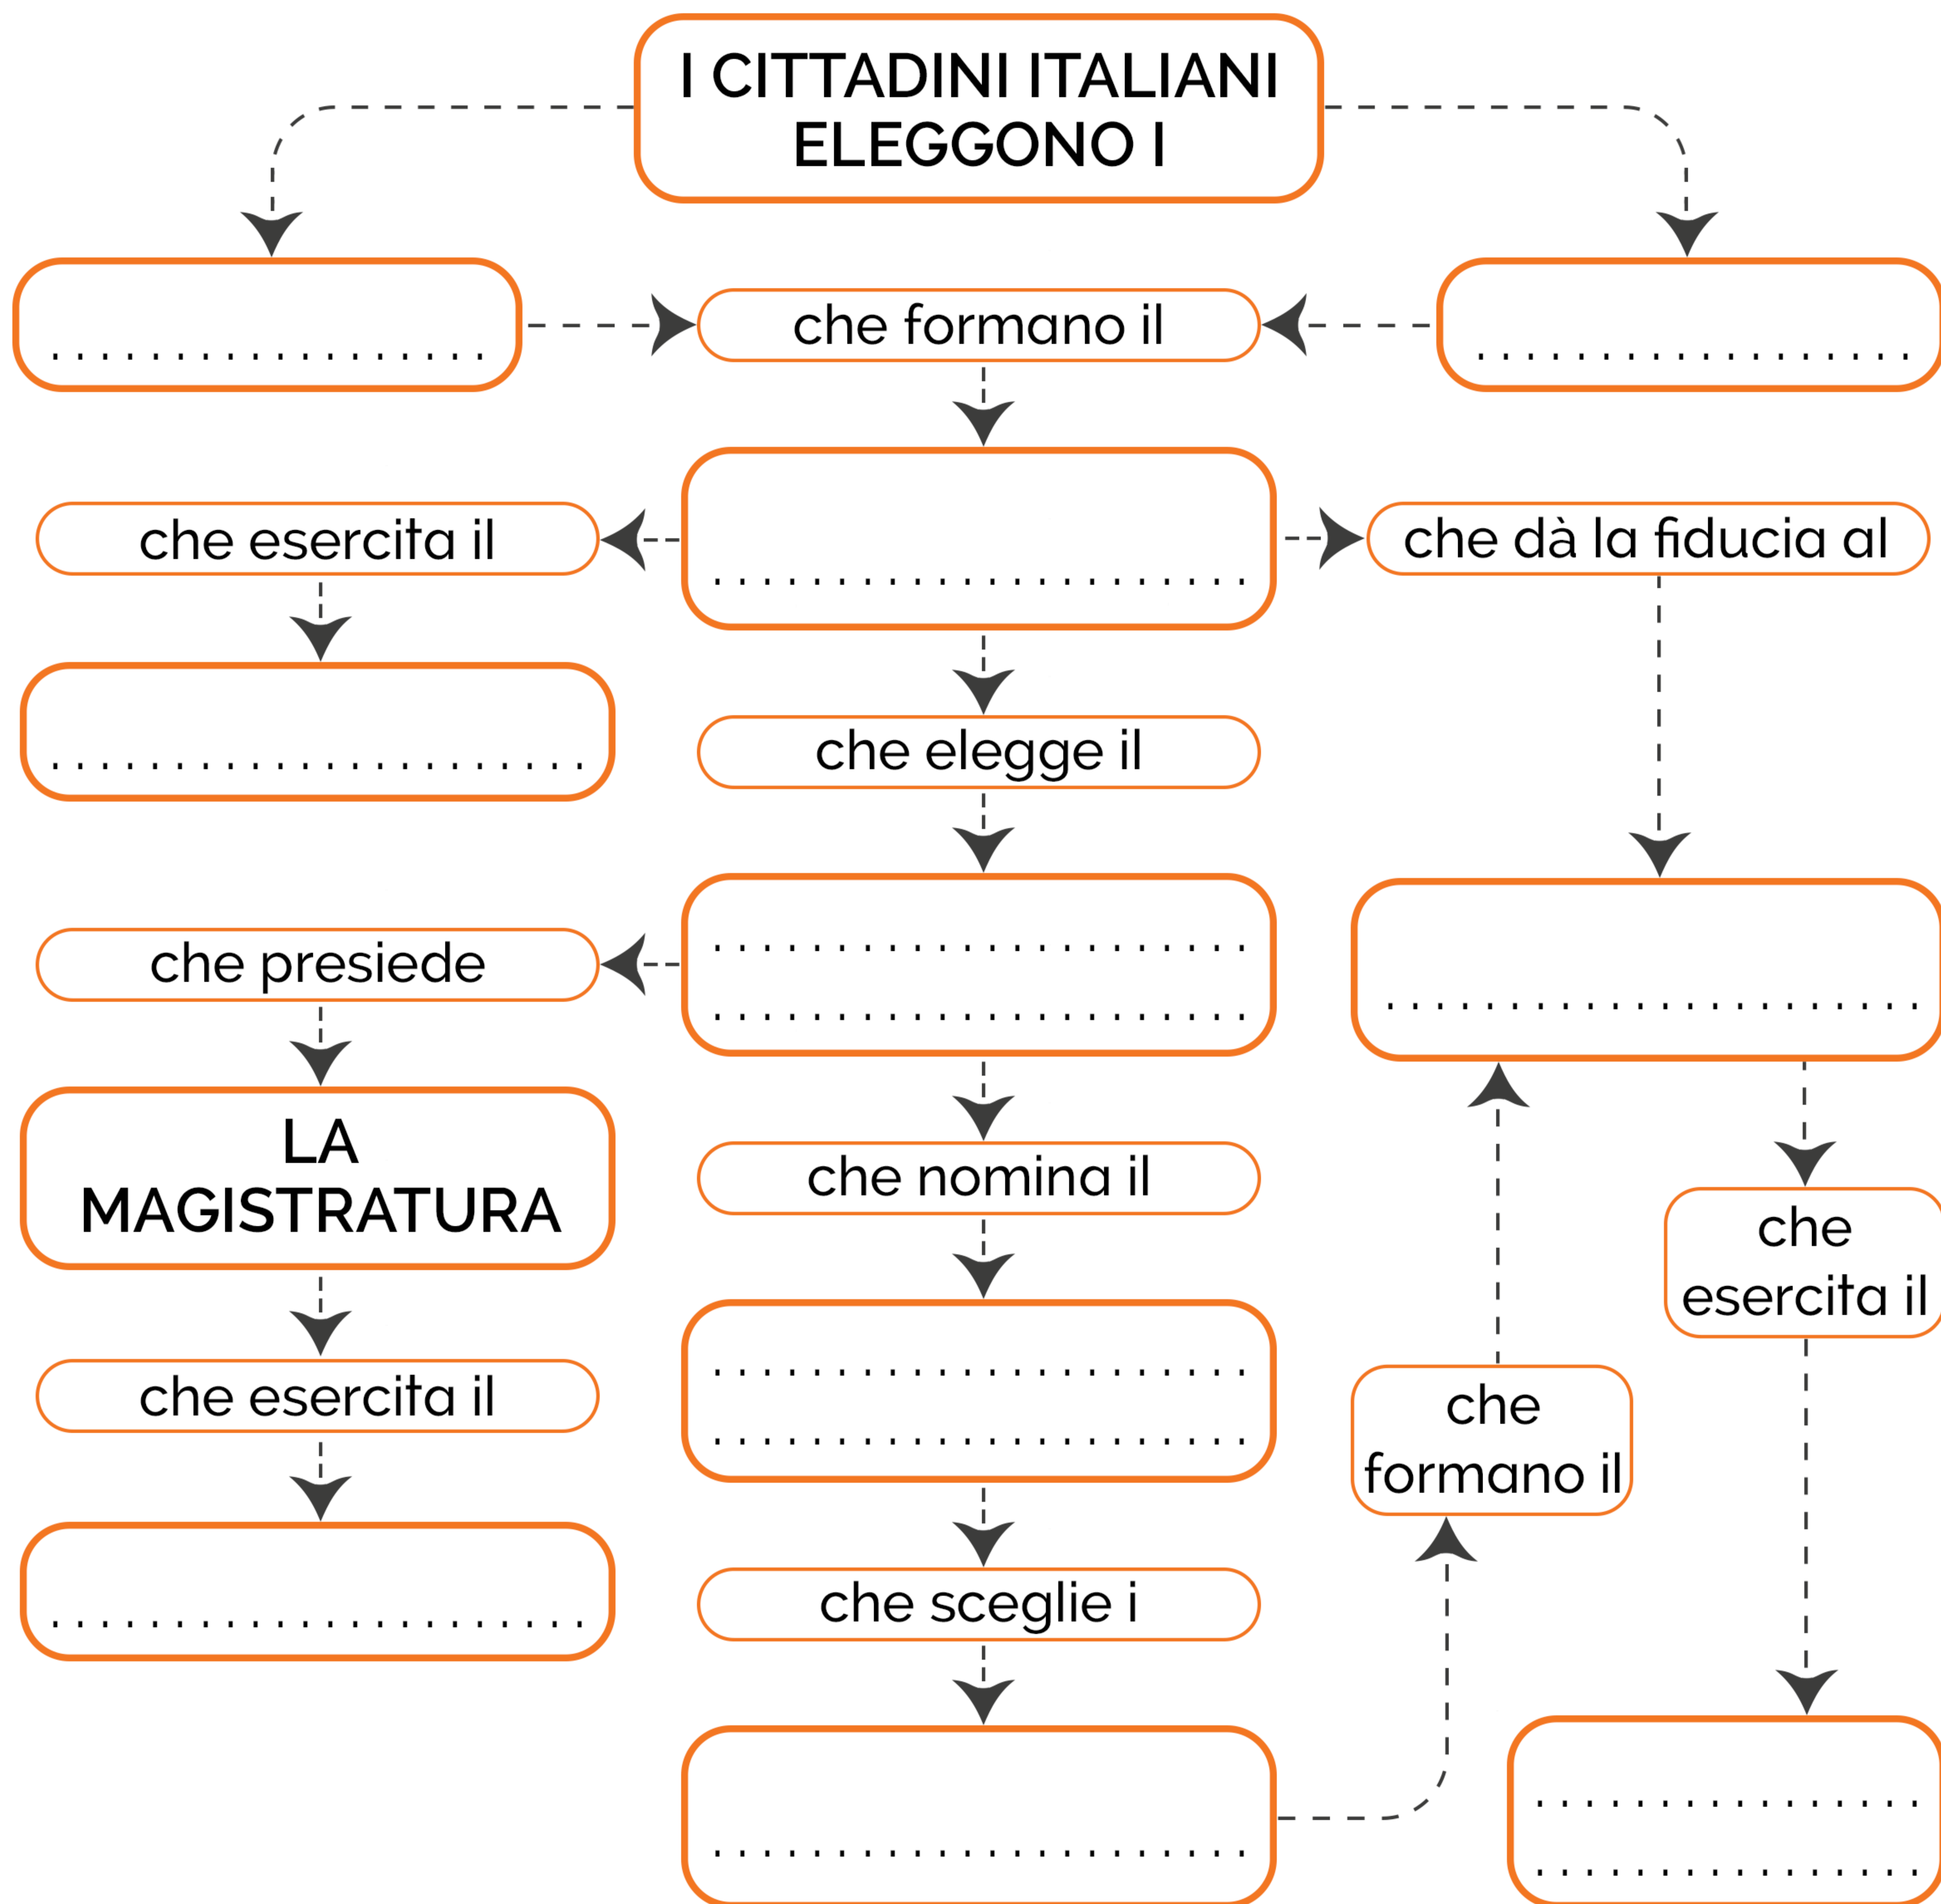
I CITTADINI ITALIANI ELEGGONO I

. . . . . . . . . . . . . . . . . . .

che formano il

. . . . . . . . . . . . . . . . . . .

che esercita il

. . . . . . . . . . . . . . . . . . . . . .

che dà la fiducia al

. . . . . . . . . . . . . . . . . . . . . .

che elegge il

che presiede

. . . . . . . . . . . . . . . . . . . . . .
. . . . . . . . . . . . . . . . . . . . . .

. . . . . . . . . . . . . . . . . . . . . .

LA MAGISTRATURA

che nomina il

che esercita il

che esercita il

. . . . . . . . . . . . . . . . . . . . . .
. . . . . . . . . . . . . . . . . . . . . .

che formano il

. . . . . . . . . . . . . . . . . . . . . .

che sceglie i

. . . . . . . . . . . . . . . . . . . . . .

. . . . . . . . . . . . . . . .
. . . . . . . . . . . . . . . .